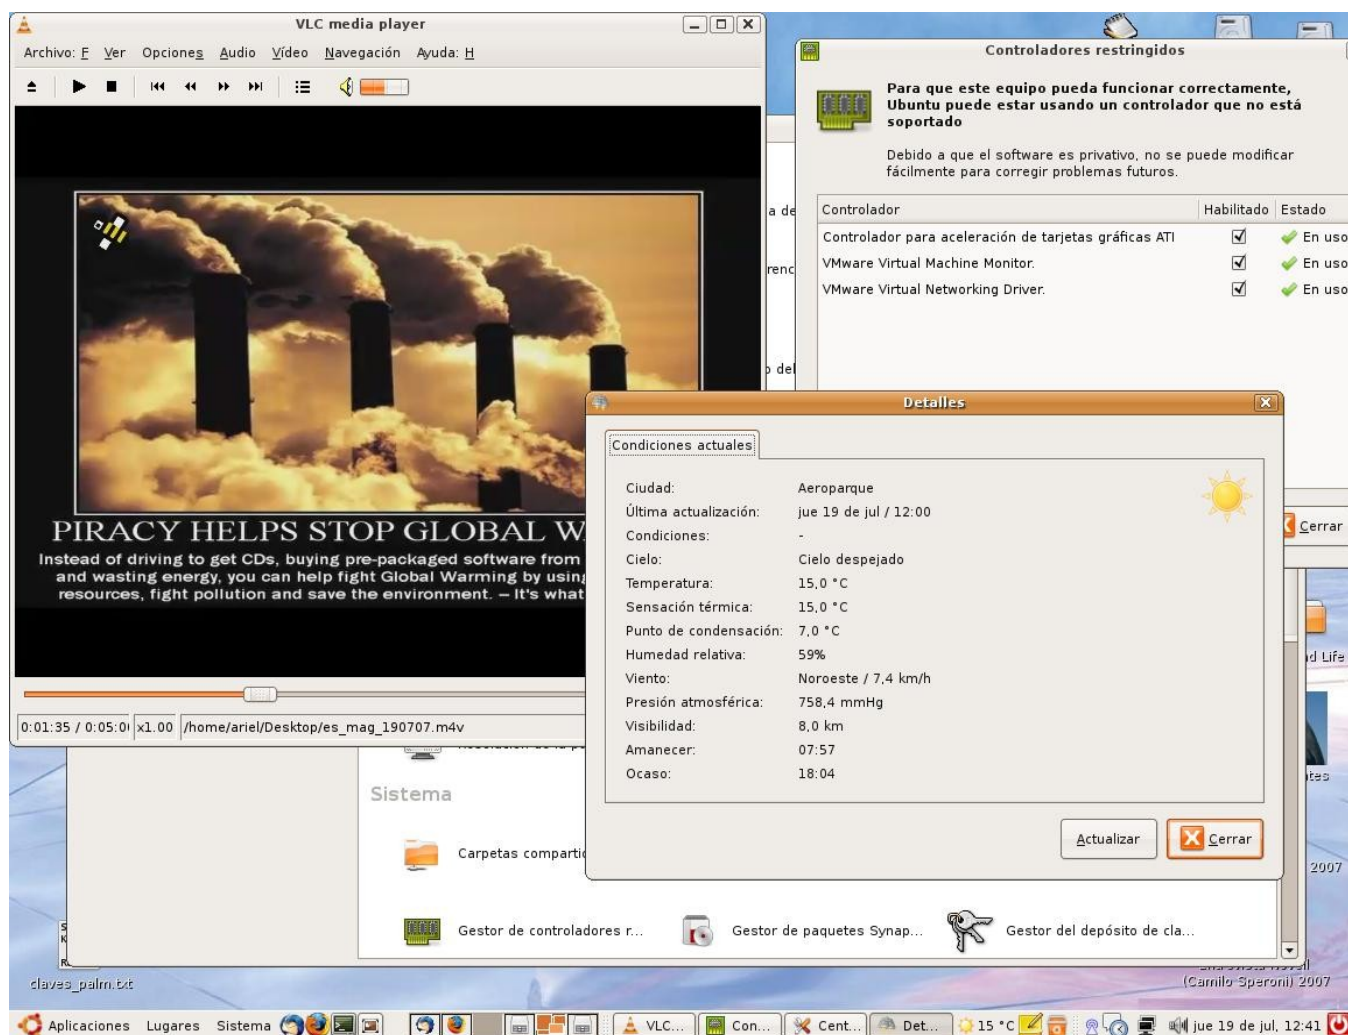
VLC media player

Archivo: F Ver Opciones Audio Vídeo Navegación Ayuda: H

PIRACY HELPS STOP GLOBAL W

Instead of driving to get CDs, buying pre-packaged software from and wasting energy, you can help fight Global Warming by using resources, fight pollution and save the environment. – It's what

0:01:35 / 0:05:0 x1.00 /home/ariel/Desktop/es_mag_190707.m4v

Controladores restringidos

Para que este equipo pueda funcionar correctamente, Ubuntu puede estar usando un controlador que no está soportado

Debido a que el software es privativo, no se puede modificar fácilmente para corregir problemas futuros.

| Controlador | Habilitado | Estado |
|---|---|---|
| Controlador para aceleración de tarjetas gráficas ATI | ☑ | En uso |
| VMware Virtual Machine Monitor. | ☑ | En uso |
| VMware Virtual Networking Driver. | ☑ | En uso |

Cerrar

Detalles

Condiciones actuales

| | |
|---|---|
| Ciudad: | Aeroparque |
| Última actualización: | jue 19 de jul / 12:00 |
| Condiciones: | - |
| Cielo: | Cielo despejado |
| Temperatura: | 15,0 °C |
| Sensación térmica: | 15,0 °C |
| Punto de condensación: | 7,0 °C |
| Humedad relativa: | 59% |
| Viento: | Noroeste / 7,4 km/h |
| Presión atmosférica: | 758,4 mmHg |
| Visibilidad: | 8,0 km |
| Amanecer: | 07:57 |
| Ocaso: | 18:04 |

Actualizar Cerrar

a de
renc
del

Sistema

Carpetas comparti

Gestor de controladores r... Gestor de paquetes Synap... Gestor del depósito de cla...

d Life
tes
2007

claves_palm.txt

(Camilo Speroni) 2007

Aplicaciones Lugares Sistema VLC... Con... Cent... Det... 15 °C jue 19 de jul, 12:41